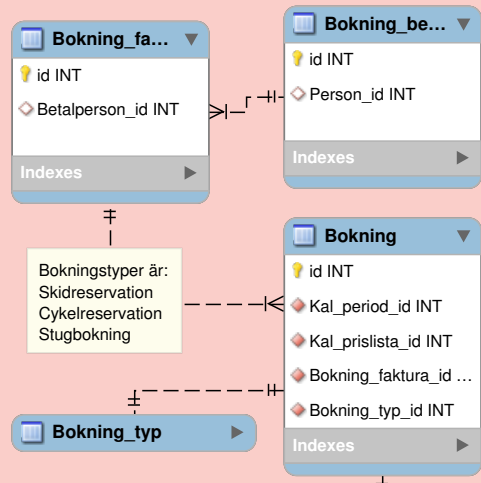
Bokning_fa...

id INT

Betalperson_id INT

Indexes

Bokning_be...

id INT

Person_id INT

Indexes

Bokningstyper är:
Skidreservation
Cykelreservation
Stugbokning

Bokning

id INT

Kal_period_id INT

Kal_prislista_id INT

Bokning_faktura_id ...

Bokning_typ_id INT

Indexes

Bokning_typ